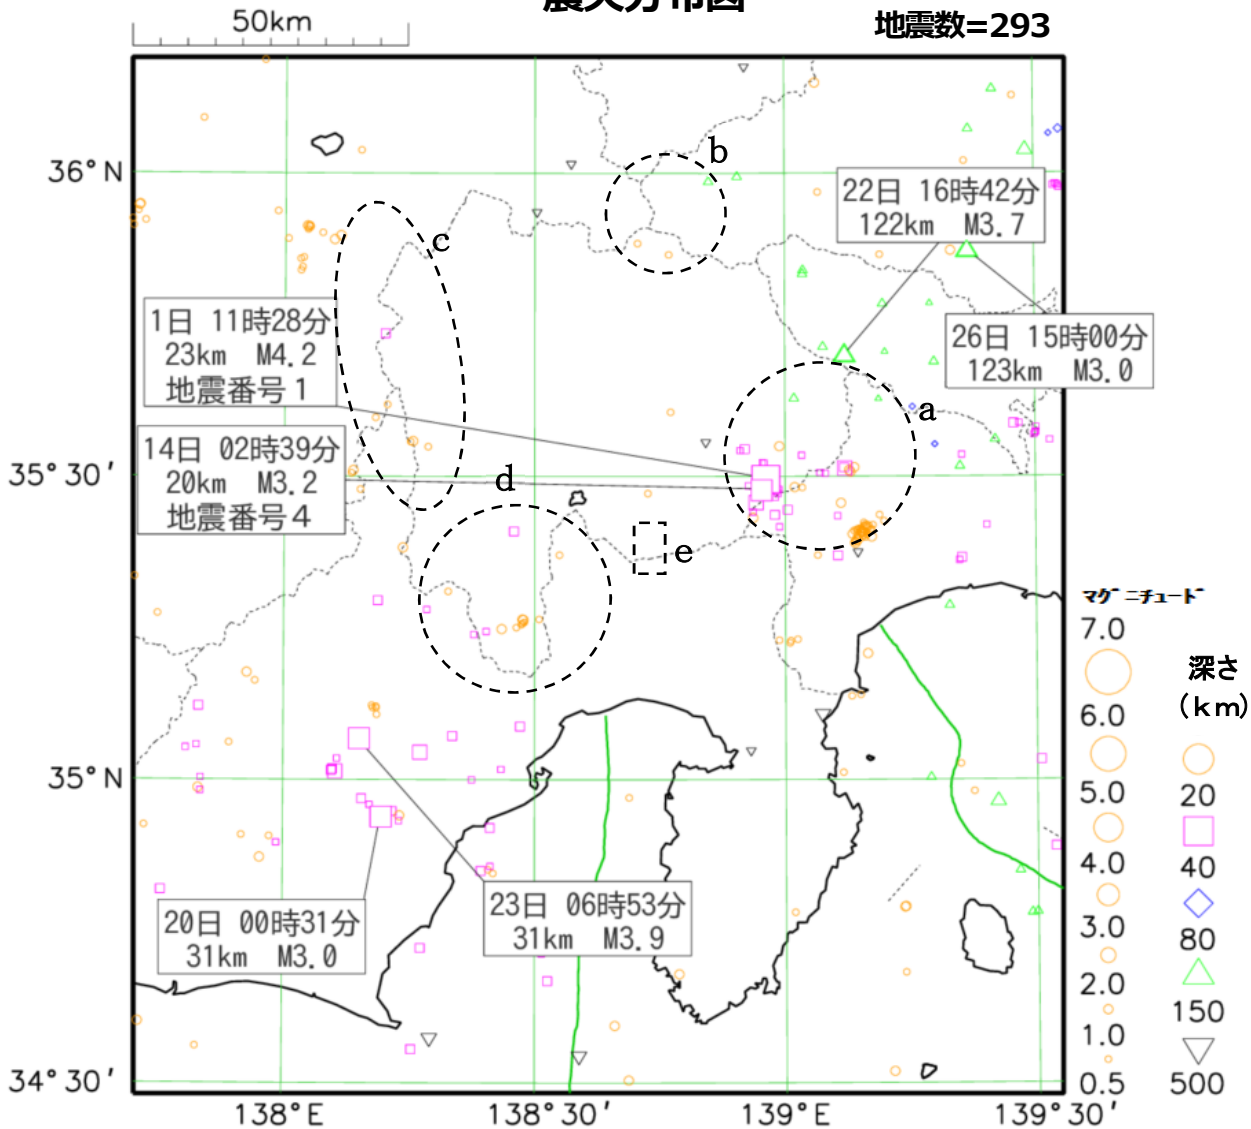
50km

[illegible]

地震数=293

36° N

35° 30′

35° N

34° 30′

138° E

138° 30′

139° E

139° 30′

b

c

a

d

e

22日 16時42分
122km M3.7

26日 15時00分
123km M3.0

1日 11時28分
23km M4.2
地震番号 1

14日 02時39分
20km M3.2
地震番号 4

20日 00時31分
31km M3.0

23日 06時53分
31km M3.9

マグニチュード
7.0
6.0
5.0
4.0
3.0
2.0
1.0
0.5

深さ
(km)
20
40
80
150
500